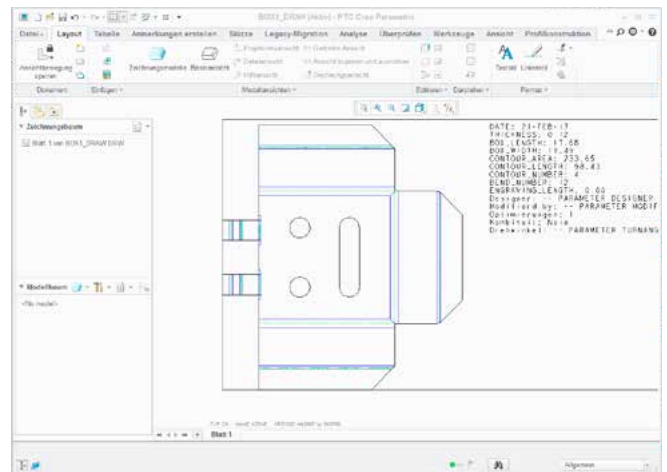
B0X1_DRAW (Aktiv) - PTC Creo Parametric

Datei | Layout | Tabelle | Anmerkungen erstellen | Skizze | Legacy-Migration | Analyse | Überprüfen | Werkzeuge | Ansicht | Profilkonstruktion

Ansichtsanzeige sperren
Zeichnungsmodelle
Basisansicht
Projektionsansicht
Detailansicht
Hilfsansicht
Gedrehte Ansicht
Ansicht kopieren und ausrichten
Draufsichtansicht
Text
Linienstil

Dokument | Einfügen | Modellansichten | Editieren | Darstellen | Format

Zeichnungsbäume
Blatt 1 von B0X1_DRAW.DRW

Modellbaum
<No model>

DATE: 21-FEB-17
THICKNESS: 0.12
BOX_LENGTH: 17.68
BOX_WIDTH: 11.49
CONTOUR_AREA: 233.65
CONTOUR_LENGTH: 98.43
CONTOUR_NUMBER: 4
BEND_NUMBER: 12
ENGRAVING_LENGTH: 0.00
Designer: -- PARAMETER DESIGNER
Modified by: -- PARAMETER MODIF
Optimierungen: 1
Kombiniert: Nein
Drehwinkel: -- PARAMETER TURNANG

Blatt 1

Allgemein